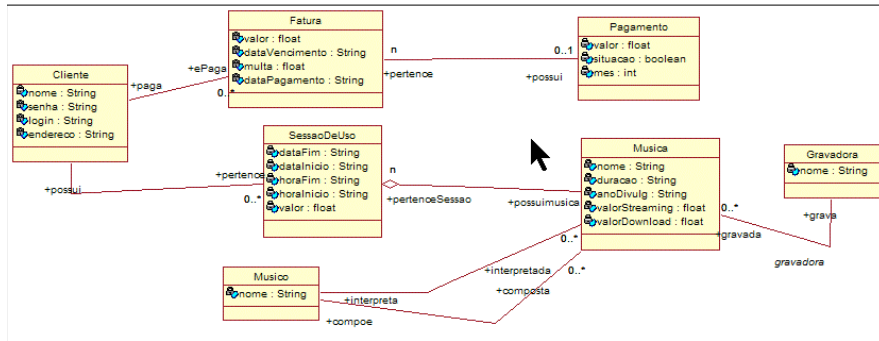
Fatura
valor : float
dataVencimento : String
multa : float
dataPagamento : String

Pagamento
valor : float
situacao : boolean
mes : int

Cliente
nome : String
senha : String
login : String
endereco : String

+paga
+ePaga
0..*
n
0..1
+pertence
+possui

SessaoDeUso
dataFim : String
dataInicio : String
horaFim : String
horaInicio : String
valor : float

+possui
+pertence
0..*
n
+pertenceSessao
+possuimusica

Musica
nome : String
duracao : String
anoDivulg : String
valorStreaming : float
valorDownload : float

Gravadora
nome : String

0..*
+grava
+gravada
gravadora

0..*
0..*
+interpretada
+composta

Musico
nome : String

+interpreta
+compoe